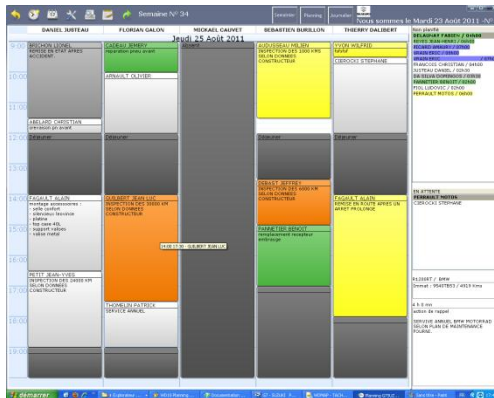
Semaine N° 34

Semaine Planning Journalier

Nous sommes le Mardi 23 Août 2011

DANIEL JUSTEAU FLORIAN GALON MICKAEL CAUVET SEBASTIEN BURILLON THIERRY DALIBERT

Jeudi 25 Août 2011

9:00
10:00
11:00
12:00
13:00
14:00
15:00
16:00
17:00
18:00
19:00

MICHON LIONEL
REMISE EN ETAT APRES ACCIDENT

ABELARD CHRISTIAN
révision pu avant

Déjeuner

FAGAULT ALAIN
montage accessoires :
- selle confort
- climatiseur bouvliv
- platine
- top case 45L
- support valises
- valise metal

PETIT JEAN-YVES
INSPECTION DES 24000 KM SELON DONNEES CONSTRUCTEUR

CADEAU JEREMY
réparation pneu avant

ARNAULT OLIVIER

Déjeuner

GUILBERT JEAN LUC
INSPECTION DES 36000 KM SELON DONNEES CONSTRUCTEUR

14:00 15:30 - GUILBERT JEAN LUC

THOMELIN PATRICK
SERVICE ANNUEL

ABSENT

AUDUSSEAU MILIEN
INSPECTION DES 12000 KMS SELON DONNEES CONSTRUCTEUR

Déjeuner

DEBAST JEFFREY
INSPECTION DES 6000 KM SELON DONNEES CONSTRUCTEUR

PANNETIER BENOIT
remplacement recepteur embrayage

YVON WILFRID
RAVM

CIBROCKI STEPHANE

Déjeuner

FAGAULT ALAIN
REMISE EN ROUTE APRES UN ARRET PROLONGE

Non planifié
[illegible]
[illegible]
RICARD AMAURY / 07/00
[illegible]
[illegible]
FRANCOIS CHRISTIAN / 04/00
JUSTEAU DANIEL / 02/00
DA SILVA DOMINIQUE / 03/00
ROULLEAU DANIEL / 02/00
FAGAULT ALAIN / 02/00
PANNETIER BENOIT / 02/00
FIOL LUDOVIC / 02/00
PERRAULT MOTOS / 00/00

EN ATTENTE
PERRAULT MOTOS
CIBROCKI STEPHANE

R1200RT / BMW
Immat : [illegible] / 4919 Kms

4 h 0 mn
action de rappel

SERVICE ANNUEL BMW MOTORRAD SELON PLAN DE MAINTENANCE FOURNI.

démarrer